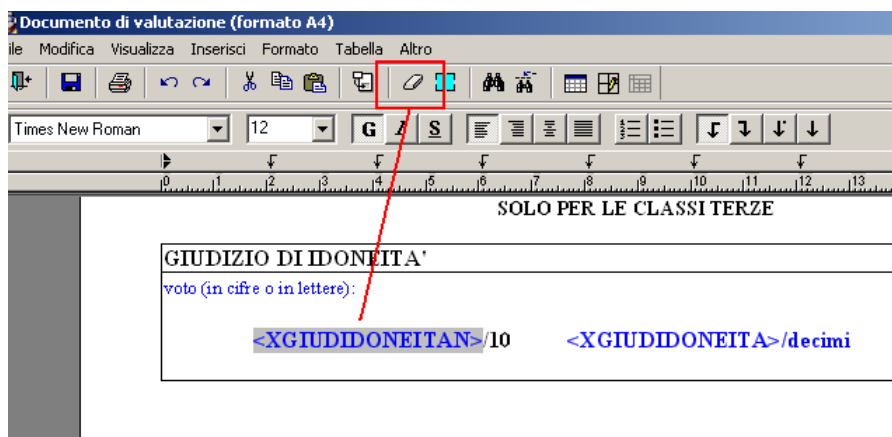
Documento di valutazione (formato A4)

ile Modifica Visualizza Inserisci Formato Tabella Altro

Times New Roman 12 G A S

0 1 2 3 4 5 6 7 8 9 10 11 12 13

SOLO PER LE CLASSI TERZE

GIUDIZIO DI IDONEITA'

voto (in cifre o in lettere):

<XGIUDIDONEITAN>/10 <XGIUDIDONEITA>/decimi